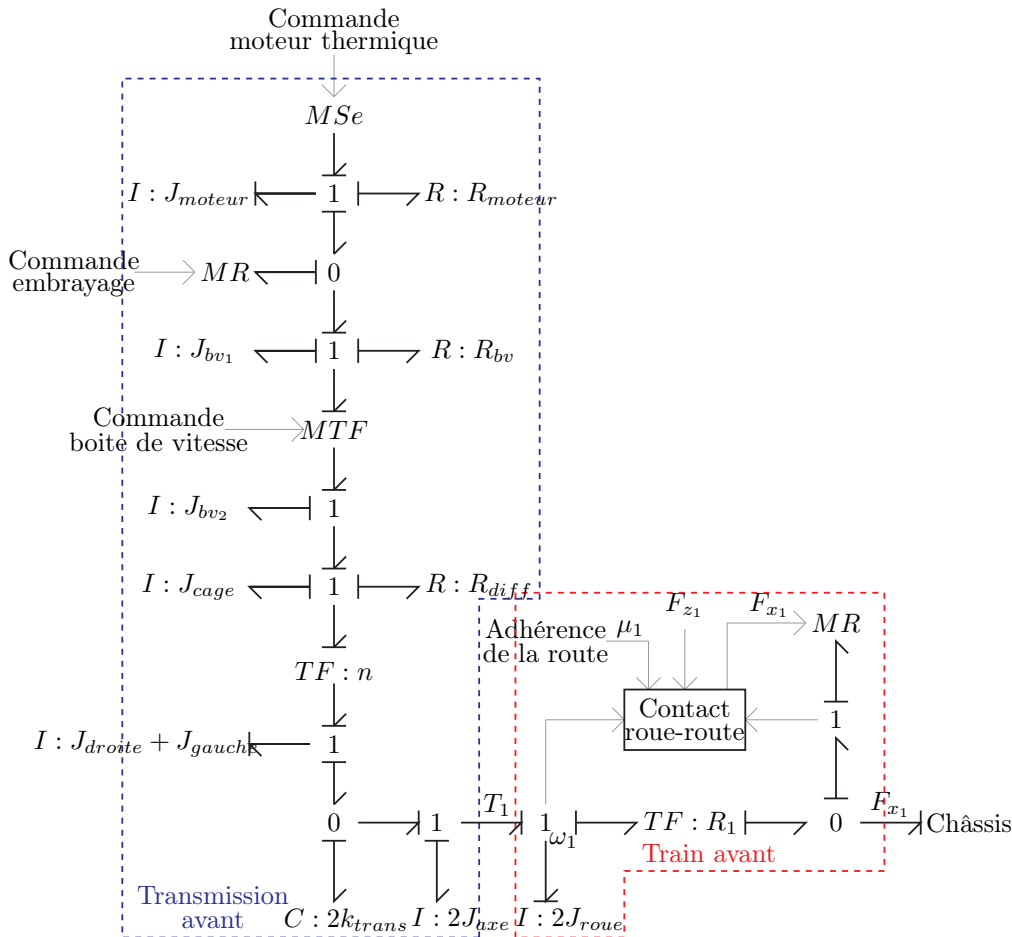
Commande moteur thermique

$MSe$

$I : J_{moteur}$ 1 $R : R_{moteur}$

Commande embrayage $MR$ 0

$I : J_{bv_1}$ 1 $R : R_{bv}$

Commande boite de vitesse $MTF$

$I : J_{bv_2}$ 1

$I : J_{cage}$ 1 $R : R_{diff}$

$TF : n$

$I : J_{droite} + J_{gauche}$ 1

0 1 $T_1$ 1 $\omega_1$ $TF : R_1$ 0 $F_{x_1}$ Châssis

$C : 2k_{trans}$ $I : 2J_{axe}$ $I : 2J_{roue}$

Adhérence de la route $\mu_1$ $F_{z_1}$ $F_{x_1}$ $MR$

Contact roue-route

1

Transmission avant

Train avant